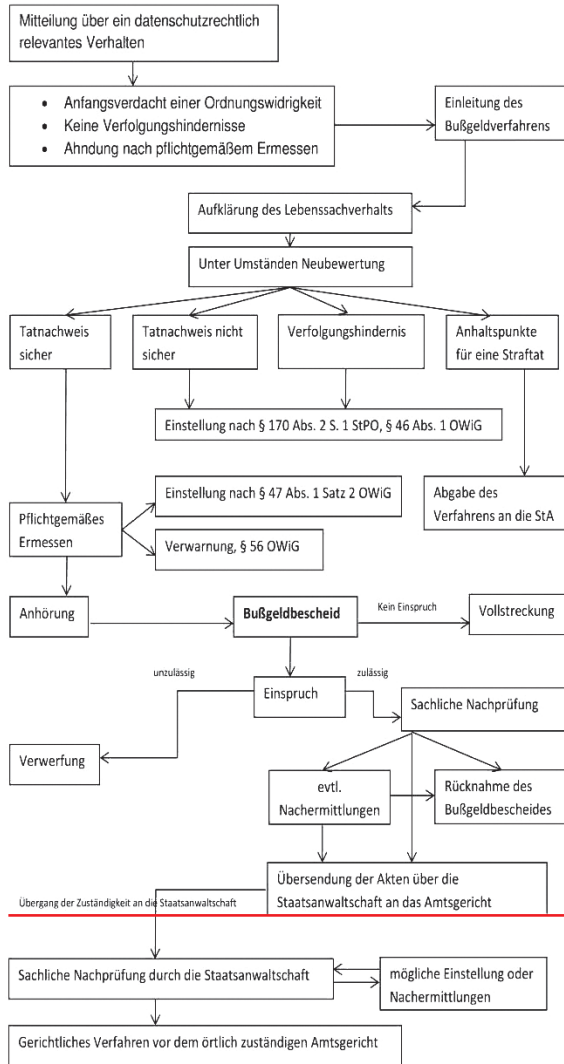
Mitteilung über ein datenschutzrechtlich relevantes Verhalten

- Anfangsverdacht einer Ordnungswidrigkeit
- Keine Verfolgungshindernisse
- Ahndung nach pflichtgemäßem Ermessen

Einleitung des Bußgeldverfahrens

Aufklärung des Lebenssachverhalts

Unter Umständen Neubewertung

Tatnachweis sicher

Tatnachweis nicht sicher

Verfolgungshindernis

Anhaltspunkte für eine Straftat

Einstellung nach § 170 Abs. 2 S. 1 StPO, § 46 Abs. 1 OWiG

Abgabe des Verfahrens an die StA

Einstellung nach § 47 Abs. 1 Satz 2 OWiG

Pflichtgemäßes Ermessen

Verwarnung, § 56 OWiG

Anhörung

**Bußgeldbescheid**

Kein Einspruch

Vollstreckung

unzulässig

zulässig

Einspruch

Sachliche Nachprüfung

Verwerfung

evtl. Nachermittlungen

Rücknahme des Bußgeldbescheides

Übersendung der Akten über die Staatsanwaltschaft an das Amtsgericht

Übergang der Zuständigkeit an die Staatsanwaltschaft

Sachliche Nachprüfung durch die Staatsanwaltschaft

mögliche Einstellung oder Nachermittlungen

Gerichtliches Verfahren vor dem örtlich zuständigen Amtsgericht